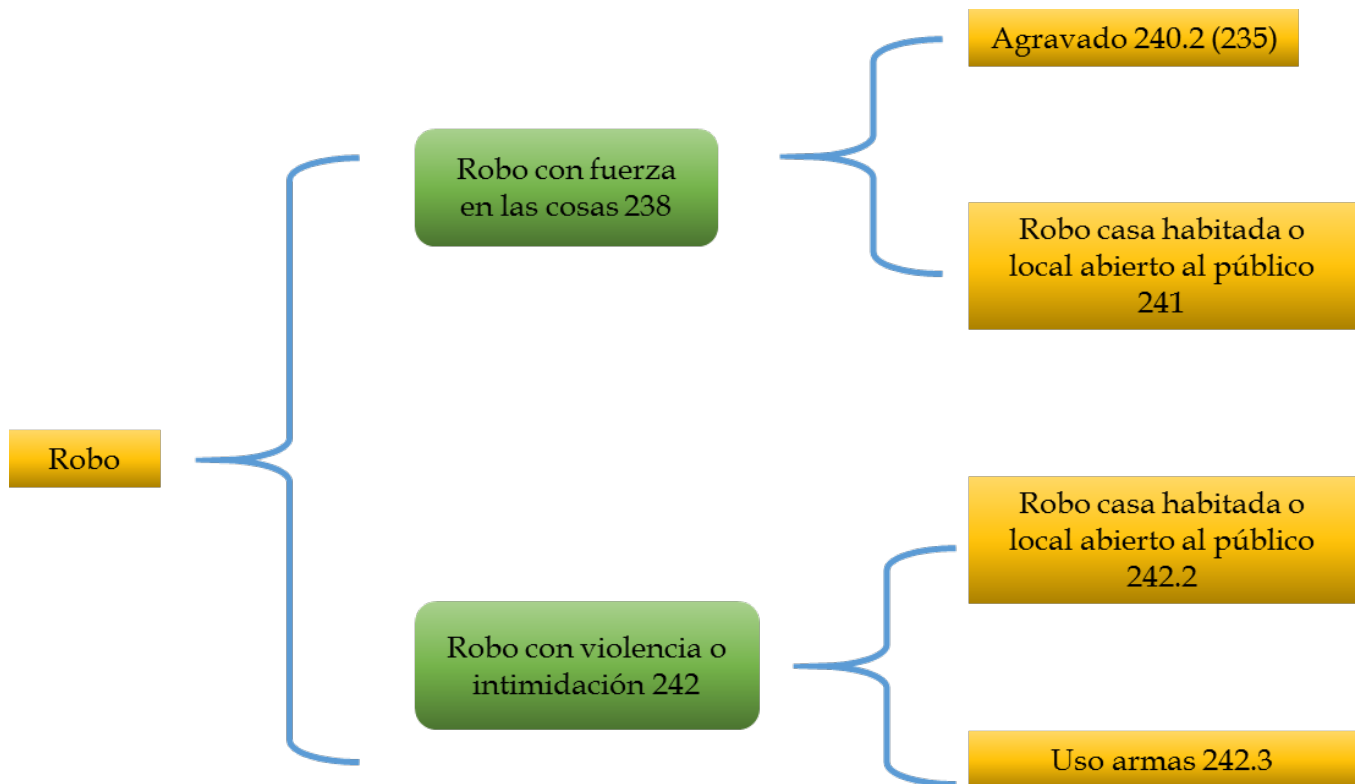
Robo

Robo con fuerza en las cosas 238

Agravado 240.2 (235)

Robo casa habitada o local abierto al público 241

Robo con violencia o intimidación 242

Robo casa habitada o local abierto al público 242.2

Uso armas 242.3